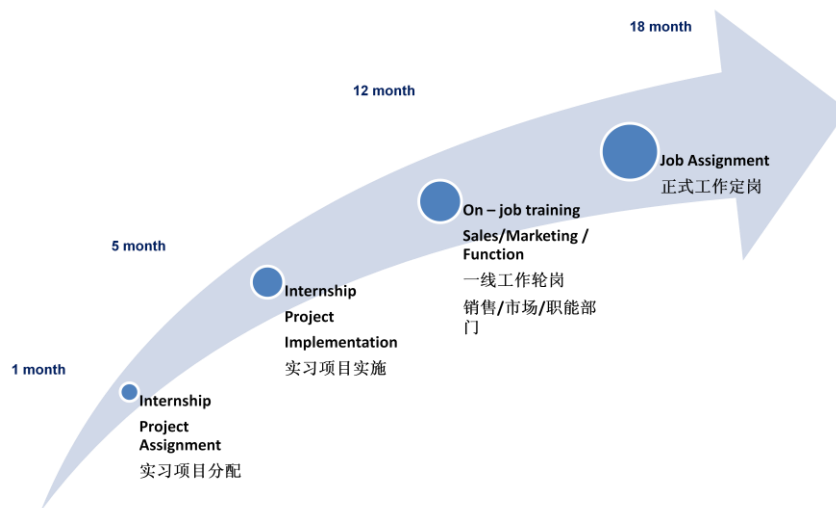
18 month

12 month

5 month

1 month

Internship Project Assignment
实习项目分配

Internship Project Implementation
实习项目实施

On – job training
Sales/Marketing / Function
一线工作轮岗
销售/市场/职能部门

Job Assignment
正式工作定岗